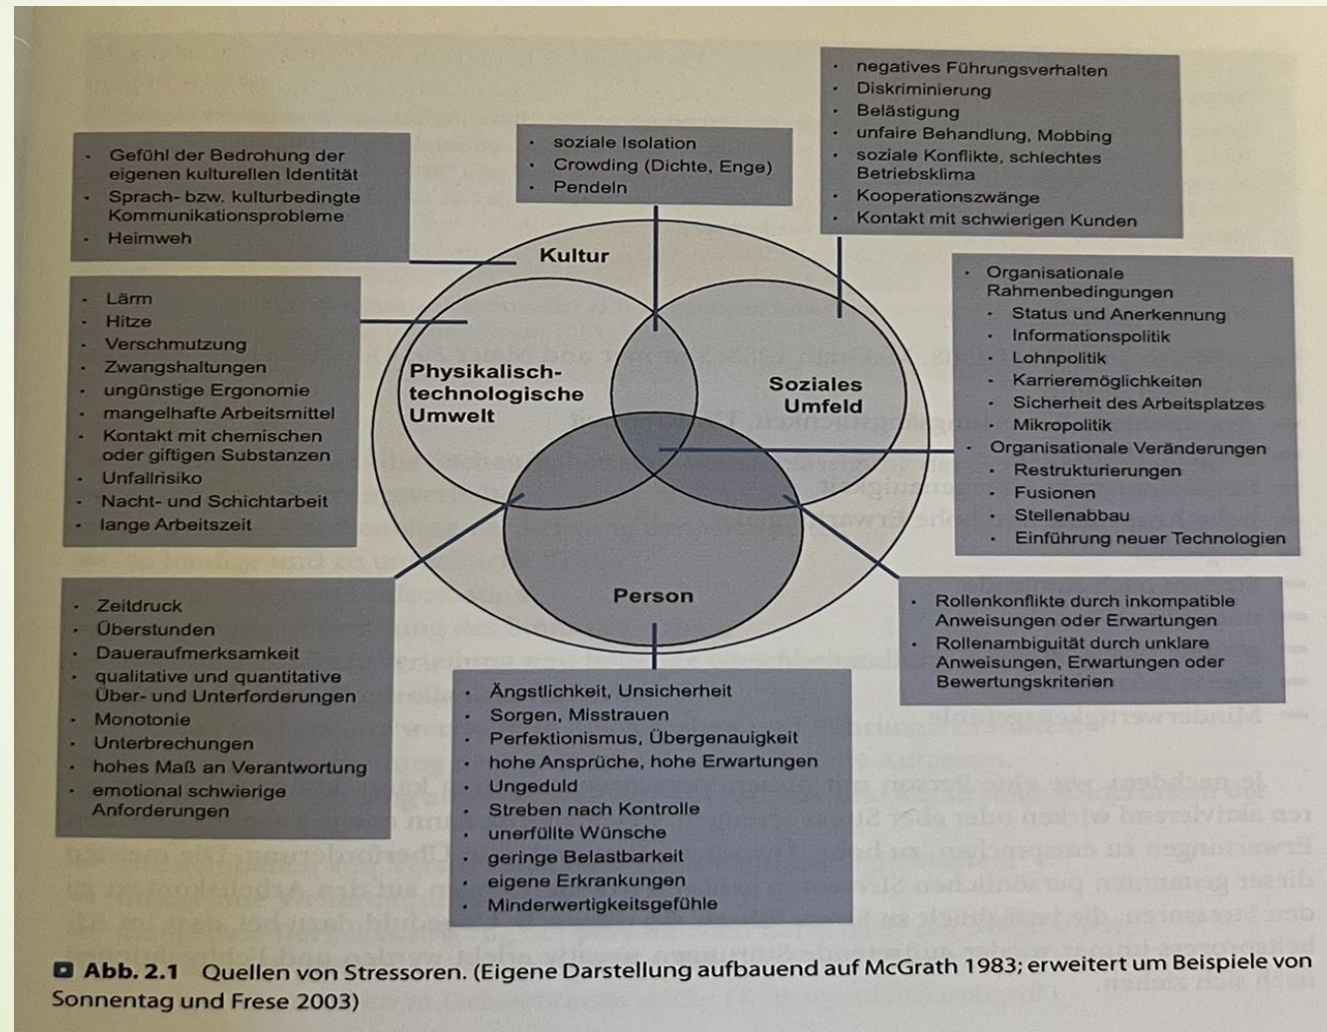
- Gefühl der Bedrohung der eigenen kulturellen Identität
- Sprach- bzw. kulturbedingte Kommunikationsprobleme
- Heimweh

- soziale Isolation
- Crowding (Dichte, Enge)
- Pendeln

- negatives Führungsverhalten
- Diskriminierung
- Belästigung
- unfaire Behandlung, Mobbing
- soziale Konflikte, schlechtes Betriebsklima
- Kooperationszwänge
- Kontakt mit schwierigen Kunden

Kultur

- Lärm
- Hitze
- Verschmutzung
- Zwangshaltungen
- ungünstige Ergonomie
- mangelhafte Arbeitsmittel
- Kontakt mit chemischen oder giftigen Substanzen
- Unfallrisiko
- Nacht- und Schichtarbeit
- lange Arbeitszeit

Physikalisch-technologische Umwelt

Soziales Umfeld

- Organisationale Rahmenbedingungen
  - Status und Anerkennung
  - Informationspolitik
  - Lohnpolitik
  - Karrieremöglichkeiten
  - Sicherheit des Arbeitsplatzes
  - Mikropolitik
- Organisationale Veränderungen
  - Restrukturierungen
  - Fusionen
  - Stellenabbau
  - Einführung neuer Technologien

Person

- Zeitdruck
- Überstunden
- Daueraufmerksamkeit
- qualitative und quantitative Über- und Unterforderungen
- Monotonie
- Unterbrechungen
- hohes Maß an Verantwortung
- emotional schwierige Anforderungen

- Rollenkonflikte durch inkompatible Anweisungen oder Erwartungen
- Rollenambiguität durch unklare Anweisungen, Erwartungen oder Bewertungskriterien

- Ängstlichkeit, Unsicherheit
- Sorgen, Misstrauen
- Perfektionismus, Übergenauigkeit
- hohe Ansprüche, hohe Erwartungen
- Ungeduld
- Streben nach Kontrolle
- unerfüllte Wünsche
- geringe Belastbarkeit
- eigene Erkrankungen
- Minderwertigkeitsgefühle

Abb. 2.1 Quellen von Stressoren. (Eigene Darstellung aufbauend auf McGrath 1983; erweitert um Beispiele von Sonnentag und Frese 2003)